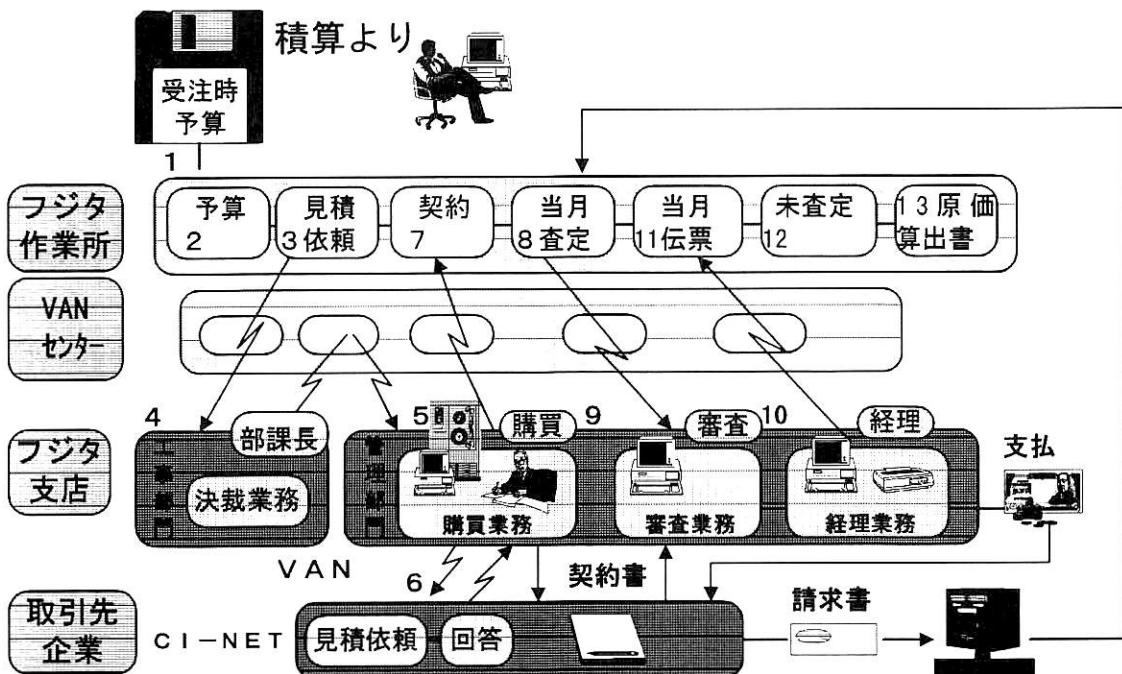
受注時
予算

積算より

1

フジタ
作業所

予算
2

見積
3依頼

契約
7

当月
8査定

当月
11伝票

未査定
12

13原価
算出書

VAN
センター

フジタ
支店

4

部課長

工事部門

決裁業務

5

購買

9

審査

10

経理

管理部門

購買業務

審査業務

経理業務

支払

VAN

6

契約書

取引先
企業

CI−NET

見積依頼

回答

請求書